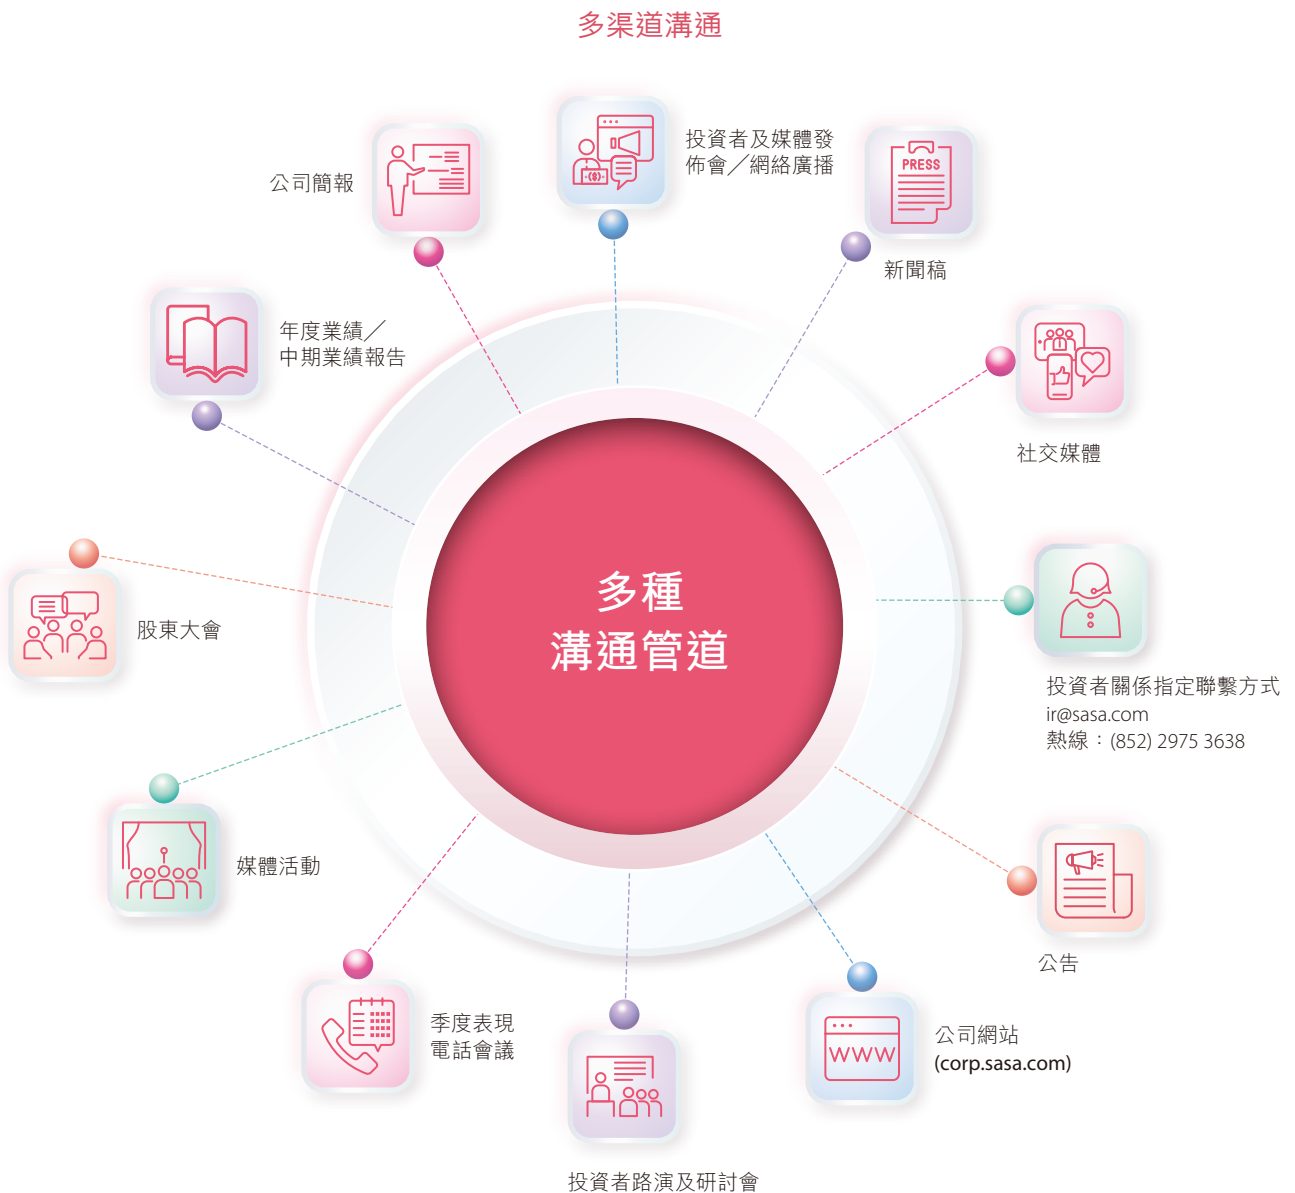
多渠道溝通

多種
溝通管道

投資者及媒體發佈會／網絡廣播

公司簡報

PRESS

新聞稿

年度業績／
中期業績報告

社交媒體

股東大會

投資者關係指定聯繫方式
ir@sasa.com
熱線：(852) 2975 3638

媒體活動

公告

季度表現
電話會議

WWW

公司網站
(corp.sasa.com)

投資者路演及研討會